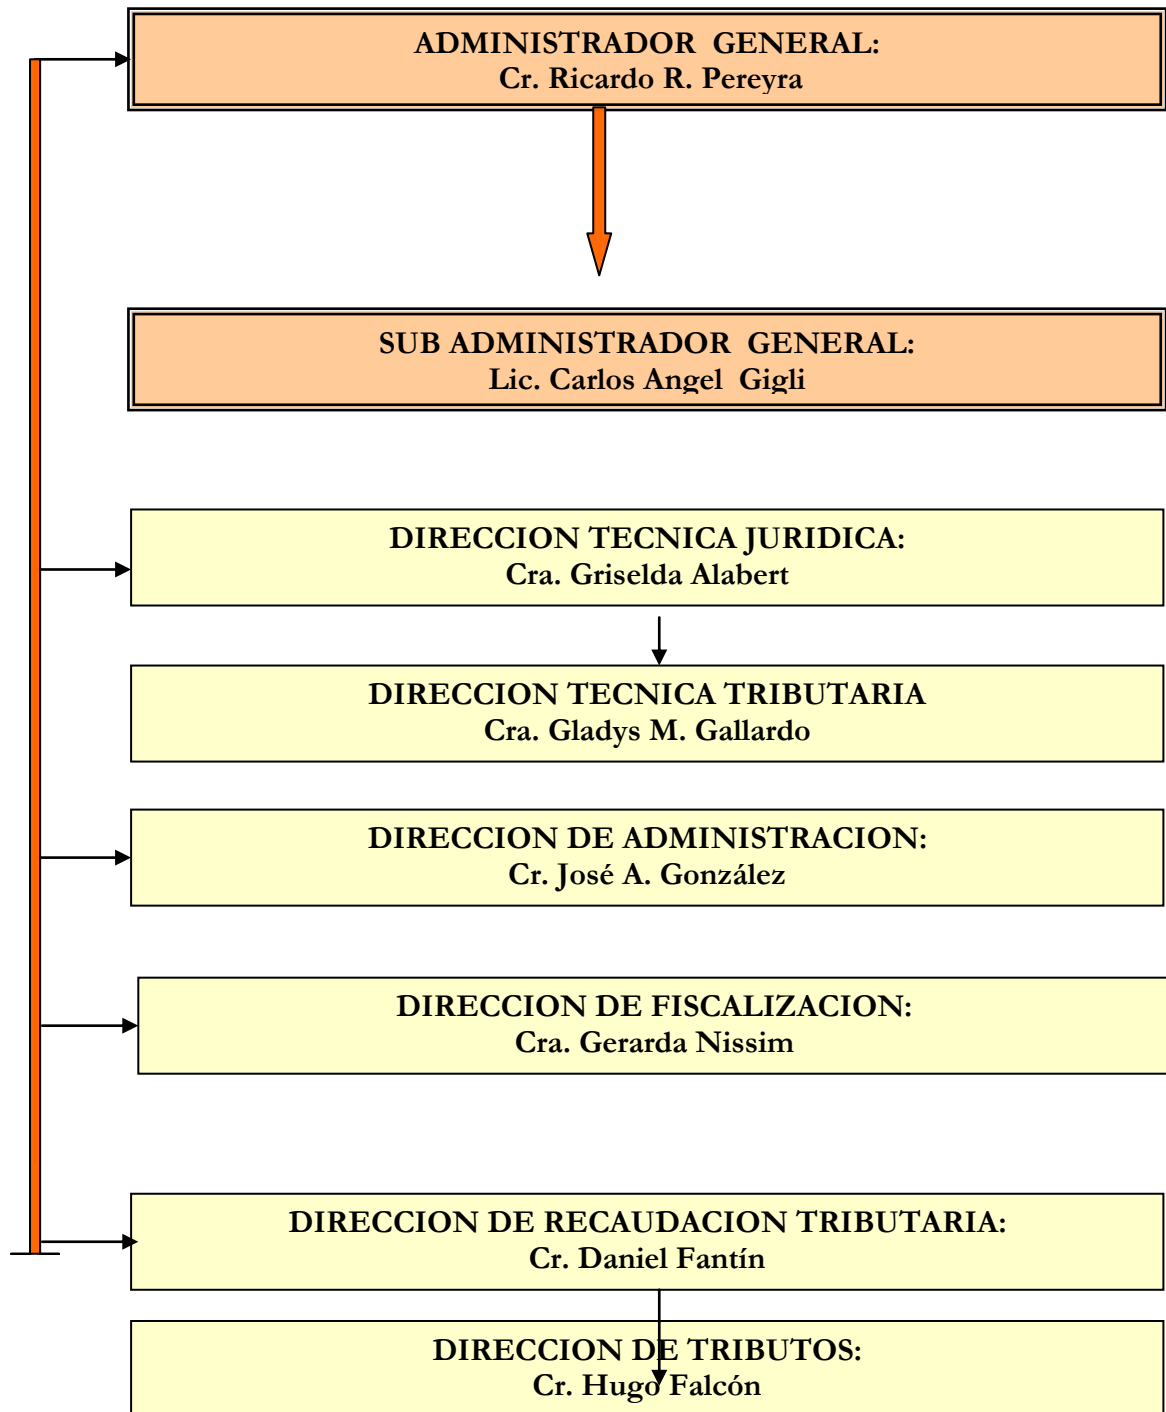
ADMINISTRADOR GENERAL:
Cr. Ricardo R. Pereyra

SUB ADMINISTRADOR GENERAL:
Lic. Carlos Angel Gigli

DIRECCION TECNICA JURIDICA:
Cra. Griselda Alabert

DIRECCION TECNICA TRIBUTARIA
Cra. Gladys M. Gallardo

DIRECCION DE ADMINISTRACION:
Cr. José A. González

DIRECCION DE FISCALIZACION:
Cra. Gerarda Nissim

DIRECCION DE RECAUDACION TRIBUTARIA:
Cr. Daniel Fantín

DIRECCION DE TRIBUTOS:
Cr. Hugo Falcón